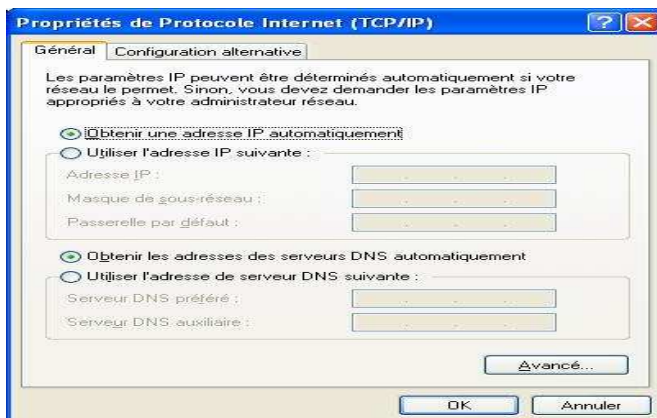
Propriétés de Protocole Internet (TCP/IP)

?

Général

Configuration alternative

Les paramètres IP peuvent être déterminés automatiquement si votre réseau le permet. Sinon, vous devez demander les paramètres IP appropriés à votre administrateur réseau.

Obtenir une adresse IP automatiquement

Utiliser l'adresse IP suivante :

Adresse IP :

Masque de sous-réseau :

Passerelle par défaut :

Obtenir les adresses des serveurs DNS automatiquement

Utiliser l'adresse de serveur DNS suivante :

Serveur DNS préféré :

Serveur DNS auxiliaire :

Avancé...

OK

Annuler